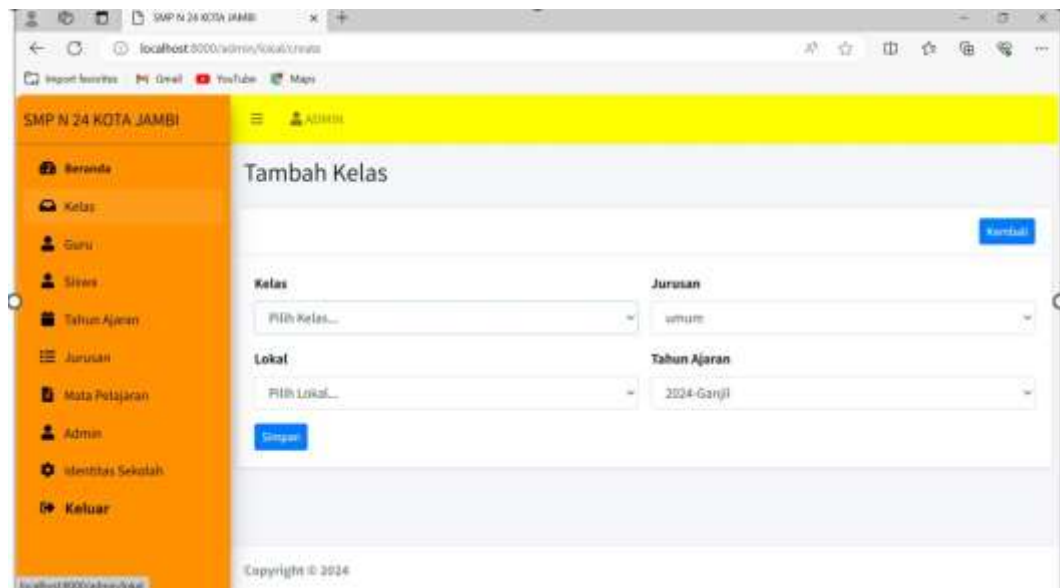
SMP N 24 KOTA JAMBI

localhost:8000/admin/lokal/create

Import favorites  Gmail  YouTube  Maps

SMP N 24 KOTA JAMBI

ADMIN

Beranda
Kelas
Guru
Siswa
Tahun Ajaran
Jurusan
Mata Pelajaran
Admin
Identitas Sekolah
Keluar

Tambah Kelas

Kembali

Kelas
Pilih Kelas...

Jurusan
umum

Lokal
Pilih Lokal...

Tahun Ajaran
2024-Ganjil

Simpan

Copyright © 2024

localhost:8000/admin/lokal